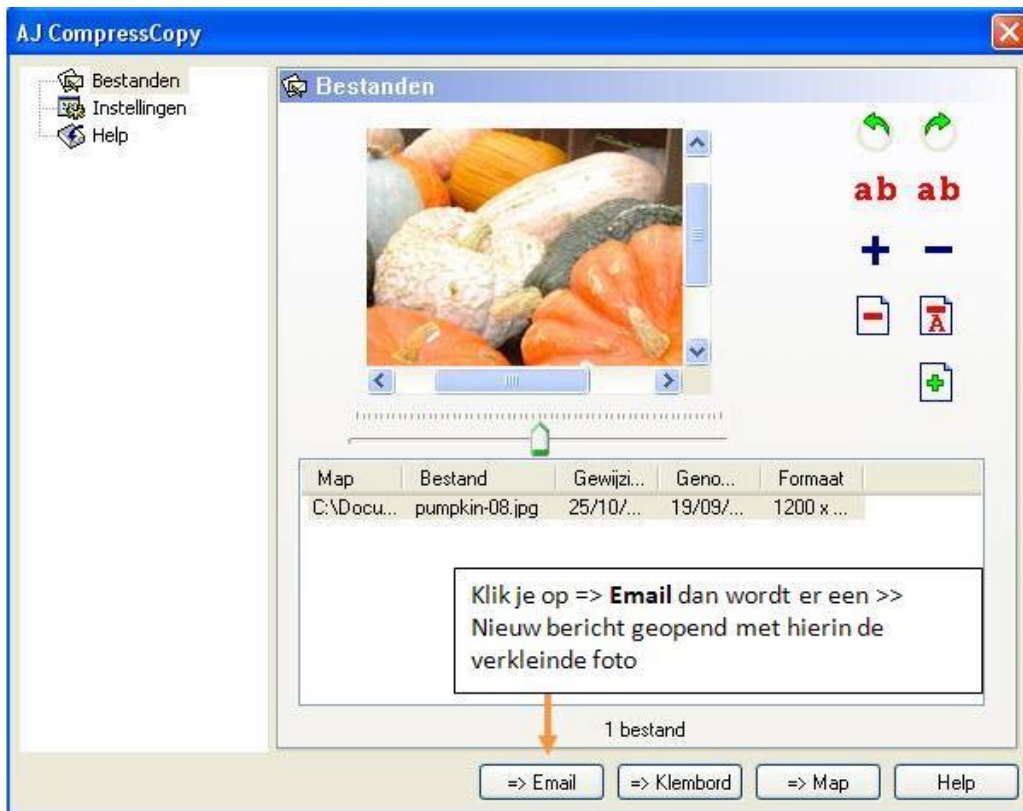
AJ CompressCopy

Bestanden
Instellingen
Help

Bestanden

ab ab

| Map | Bestand | Gewijzi... | Geno... | Formaat |
|---|---|---|---|---|
| C:\Docu... | pumpkin-08.jpg | 25/10/... | 19/09/... | 1200 x ... |

Klik je op => **Email** dan wordt er een >> Nieuw bericht geopend met hierin de verkleinde foto

1 bestand

=> Email
=> Klembord
=> Map
Help